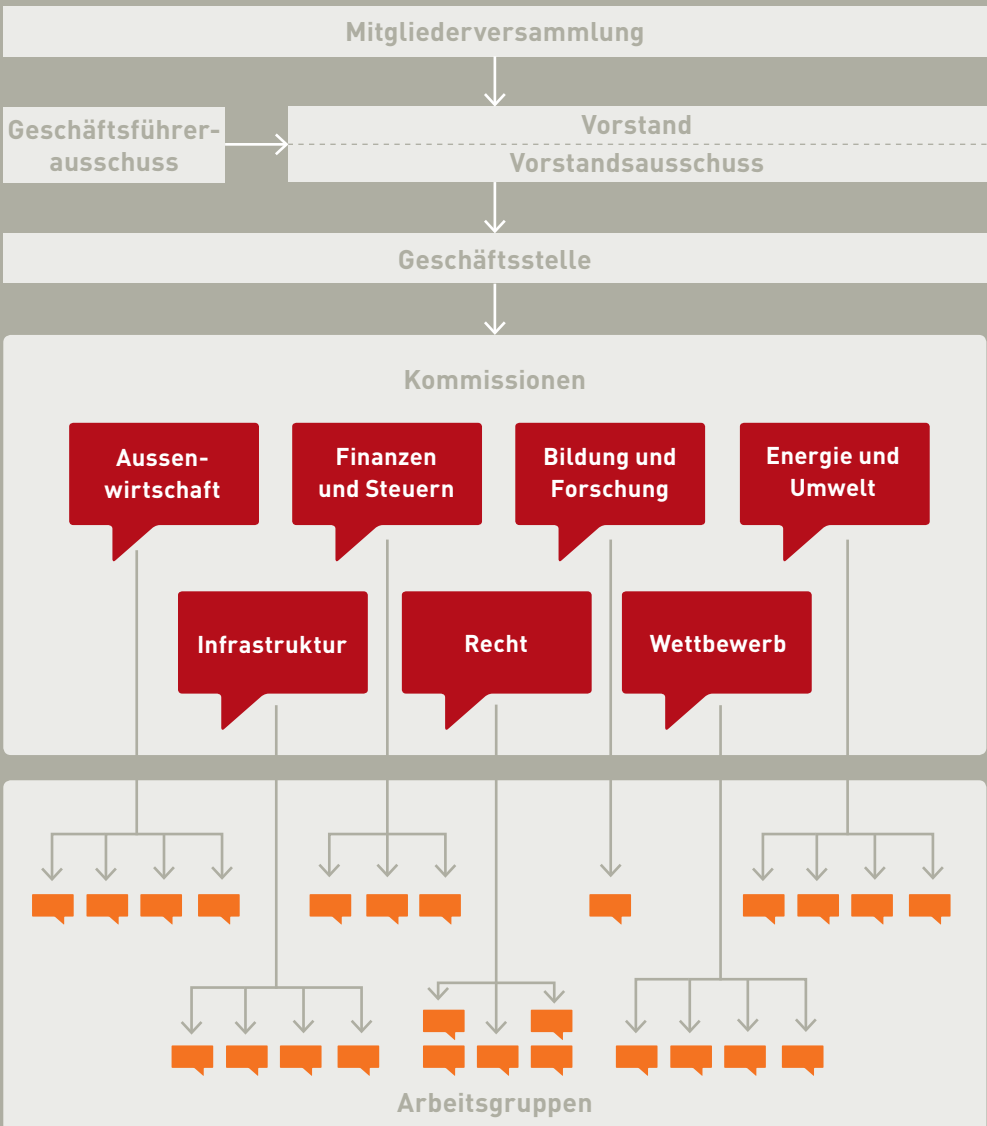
Mitgliederversammlung

Geschäftsführerausschuss

Vorstand

Vorstandsausschuss

Geschäftsstelle

Kommissionen

Aussenwirtschaft

Finanzen und Steuern

Bildung und Forschung

Energie und Umwelt

Infrastruktur

Recht

Wettbewerb

Arbeitsgruppen